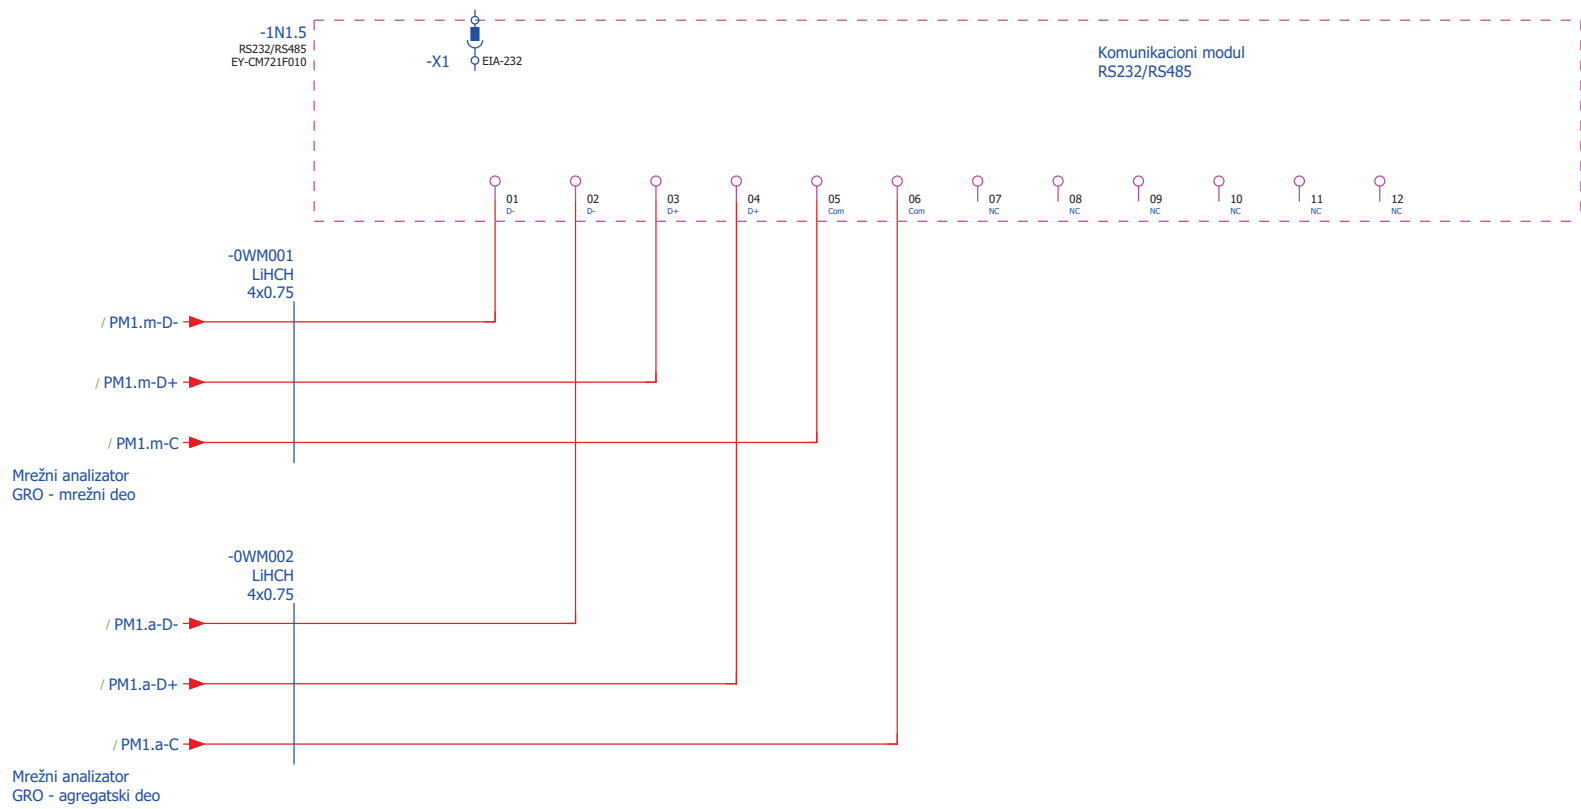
-1N1.5
RS232/RS485
EY-CM721F010

-X1
EIA-232

Komunikacioni modul
RS232/RS485

01 D-
02 D-
03 D+
04 D+
05 Com
06 Com
07 NC
08 NC
09 NC
10 NC
11 NC
12 NC

-0WM001
LiHCH
4x0.75

/ PM1.m-D-
/ PM1.m-D+
/ PM1.m-C

Mrežni analizator
GRO - mrežni deo

-0WM002
LiHCH
4x0.75

/ PM1.a-D-
/ PM1.a-D+
/ PM1.a-C

Mrežni analizator
GRO - agregatski deo